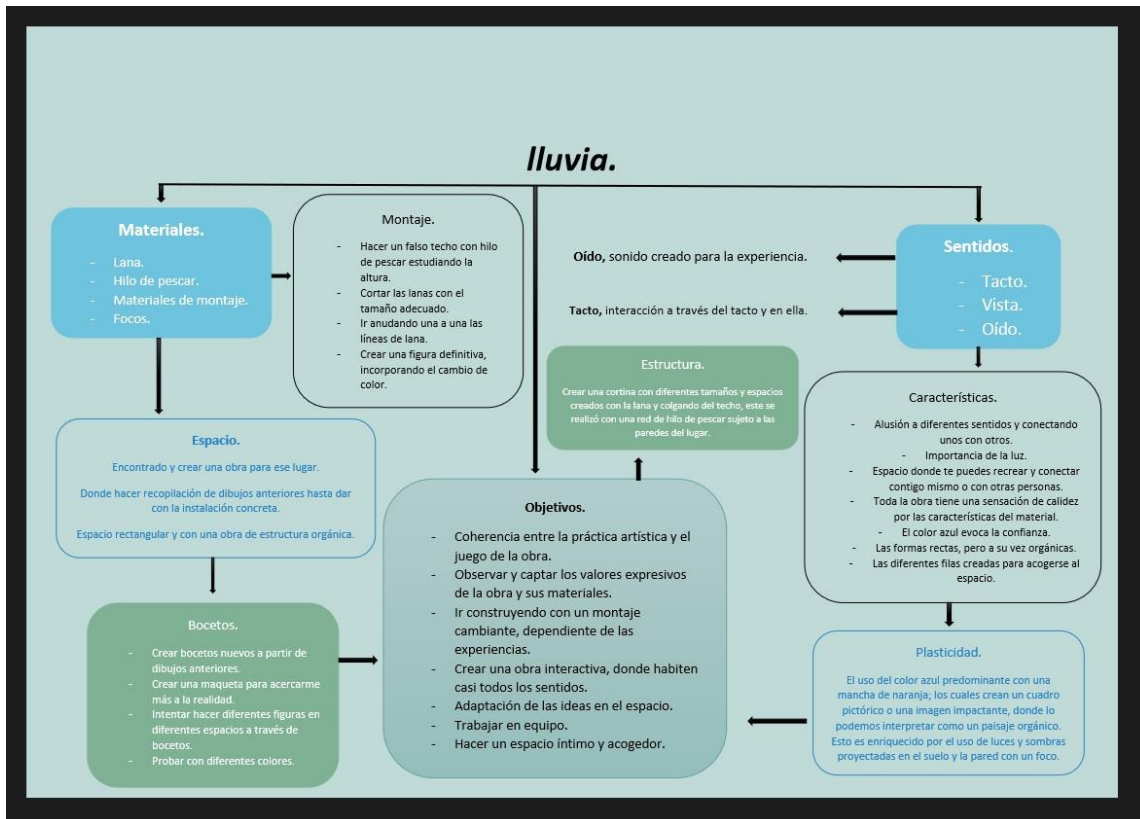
lluvia.

Materiales.

- Lana.
- Hilo de pescar.
- Materiales de montaje.
- Focos.

Montaje.

- Hacer un falso techo con hilo de pescar estudiando la altura.
- Cortar las lanas con el tamaño adecuado.
- Ir anudando una a una las líneas de lana.
- Crear una figura definitiva, incorporando el cambio de color.

Oído, sonido creado para la experiencia.

Tacto, interacción a través del tacto y en ella.

Sentidos.

- Tacto.
- Vista.
- Oído.

Estructura.

Crear una cortina con diferentes tamaños y espacios creados con la lana y colgando del techo, este se realizó con una red de hilo de pescar sujeto a las paredes del lugar.

Características.

- Alusión a diferentes sentidos y conectando unos con otros.
- Importancia de la luz.
- Espacio donde te puedes recrear y conectar contigo mismo o con otras personas.
- Toda la obra tiene una sensación de calidez por las características del material.
- El color azul evoca la confianza.
- Las formas rectas, pero a su vez orgánicas.
- Las diferentes filas creadas para acogerse al espacio.

Espacio.

Encontrado y crear una obra para ese lugar.

Donde hacer recopilación de dibujos anteriores hasta dar con la instalación concreta.

Espacio rectangular y con una obra de estructura orgánica.

Objetivos.

- Coherencia entre la práctica artística y el juego de la obra.
- Observar y captar los valores expresivos de la obra y sus materiales.
- Ir construyendo con un montaje cambiante, dependiente de las experiencias.
- Crear una obra interactiva, donde habiten casi todos los sentidos.
- Adaptación de las ideas en el espacio.
- Trabajar en equipo.
- Hacer un espacio íntimo y acogedor.

Bocetos.

- Crear bocetos nuevos a partir de dibujos anteriores.
- Crear una maqueta para acercarme más a la realidad.
- Intentar hacer diferentes figuras en diferentes espacios a través de bocetos.
- Probar con diferentes colores.

Plasticidad.

El uso del color azul predominante con una mancha de naranja; los cuales crean un cuadro pictórico o una imagen impactante, donde lo podemos interpretar como un paisaje orgánico. Esto es enriquecido por el uso de luces y sombras proyectadas en el suelo y la pared con un foco.